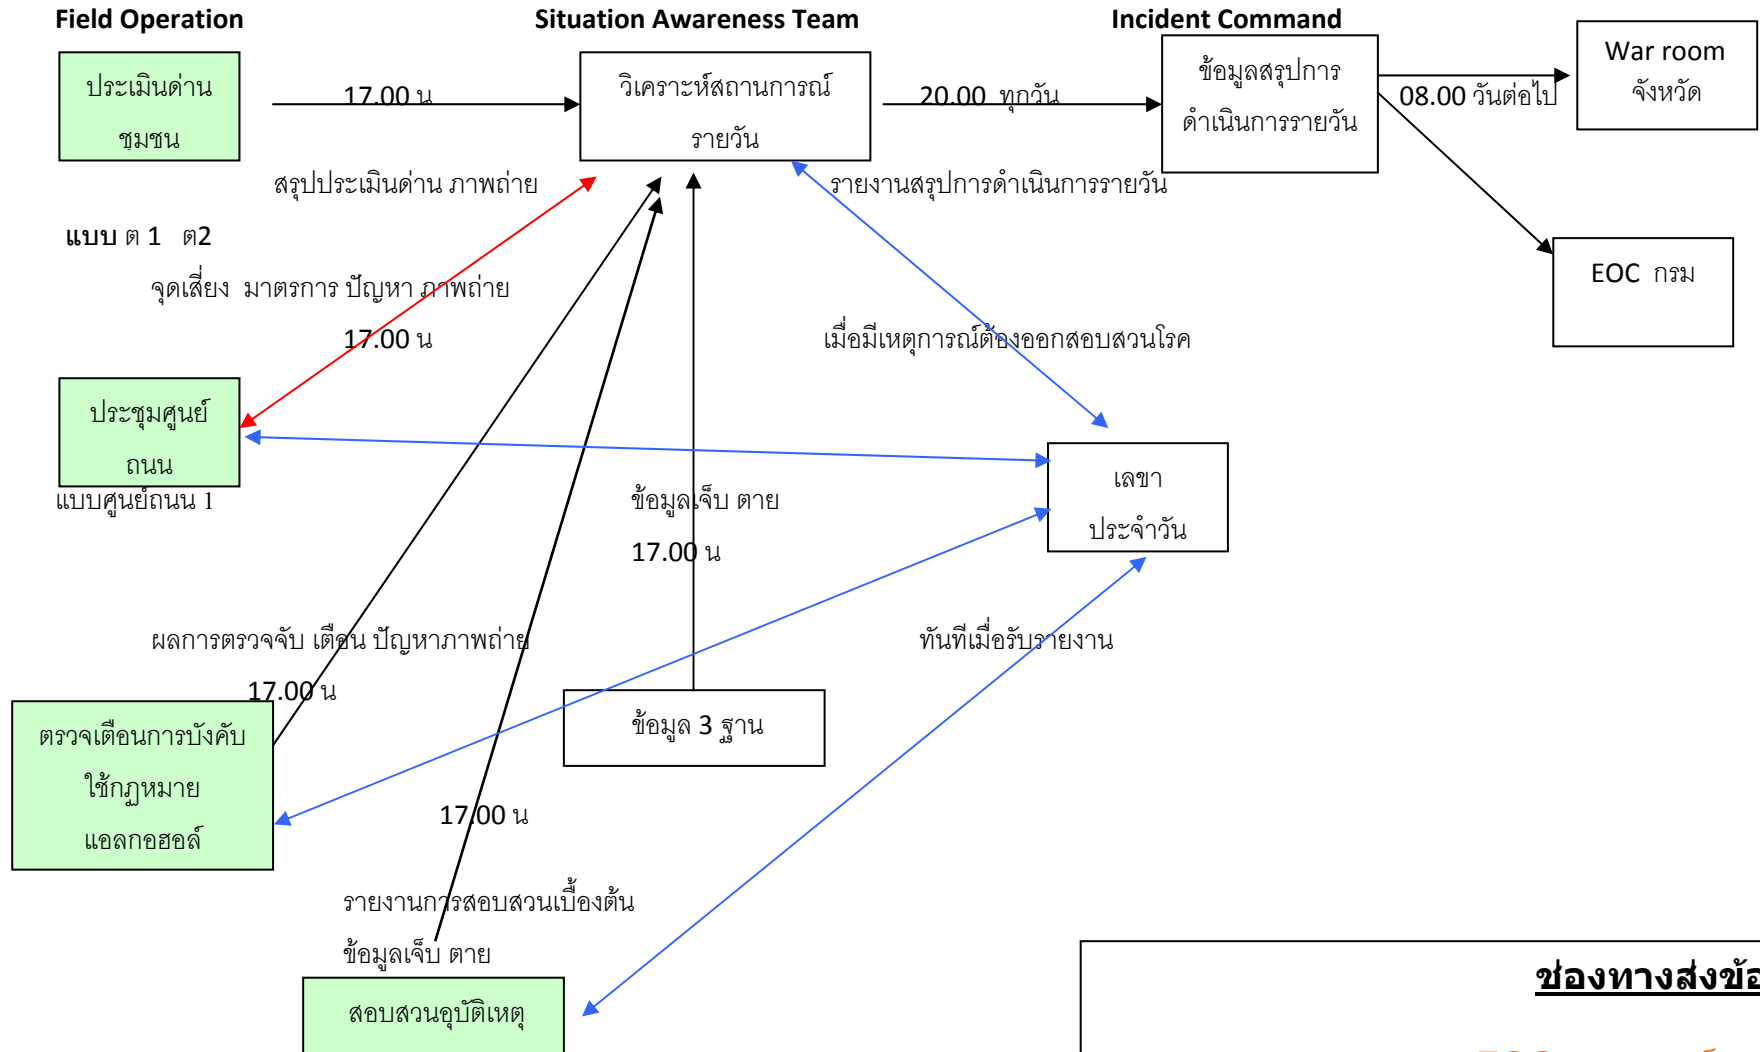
Field Operation

Situation Awareness Team

Incident Command

ประเมินด่านชุมชน

17.00 น

วิเคราะห์สถานการณ์รายวัน

20.00 ทุกวัน

ข้อมูลสรุปการดำเนินการรายวัน

08.00 วันต่อไป

War room จังหวัด

EOC กรม

สรุปประเมินด่าน ภาพถ่าย

รายงานสรุปการดำเนินการรายวัน

แบบ ต 1 ต2

จุดเสี่ยง มาตรการ ปัญหา ภาพถ่าย

17.00 น

เมื่อมีเหตุการณ์ต้องออกสอบสวนโรค

ประชุมศูนย์ถนน

แบบศูนย์ถนน 1

เลขาประจำวัน

ข้อมูลเจ็บ ตาย

17.00 น

ผลการตรวจจับ เตือน ปัญหาภาพถ่าย

ทันทีเมื่อรับรายงาน

17.00 น

ตรวจเตือนการบังคับใช้กฎหมายแอลกอฮอล์

ข้อมูล 3 ฐาน

17.00 น

รายงานการสอบสวนเบื้องต้น

ข้อมูลเจ็บ ตาย

สอบสวนอุบัติเหตุ

ช่องทางส่งข้อ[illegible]